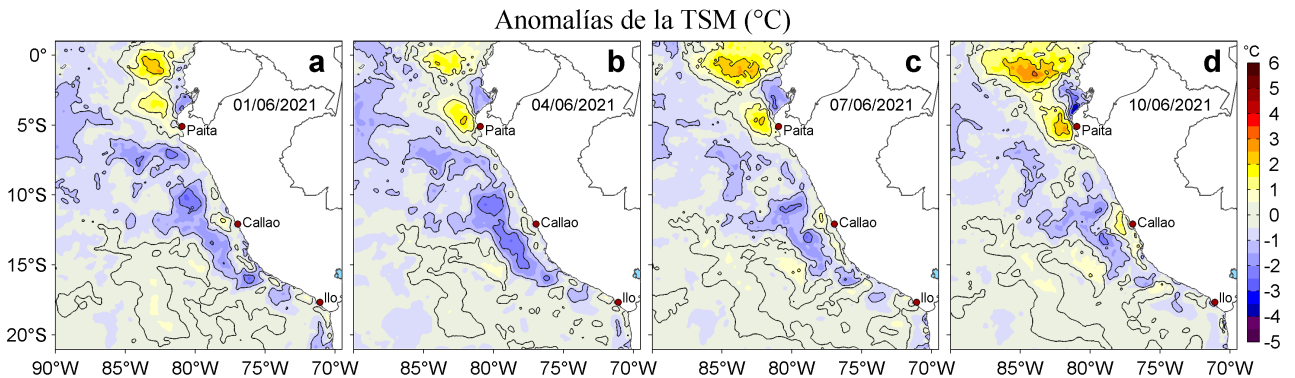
Anomalías de la TSM (°C)

0°
5°S
10°S
15°S
20°S

a
01/06/2021
Paita
Callao
Ilo

b
04/06/2021
Paita
Callao
Ilo

c
07/06/2021
Paita
Callao
Ilo

d
10/06/2021
Paita
Callao
Ilo

90°W 85°W 80°W 75°W 70°W 85°W 80°W 75°W 70°W 85°W 80°W 75°W 70°W 85°W 80°W 75°W 70°W

°C
6
5
4
3
2
1
0
-1
-2
-3
-4
-5